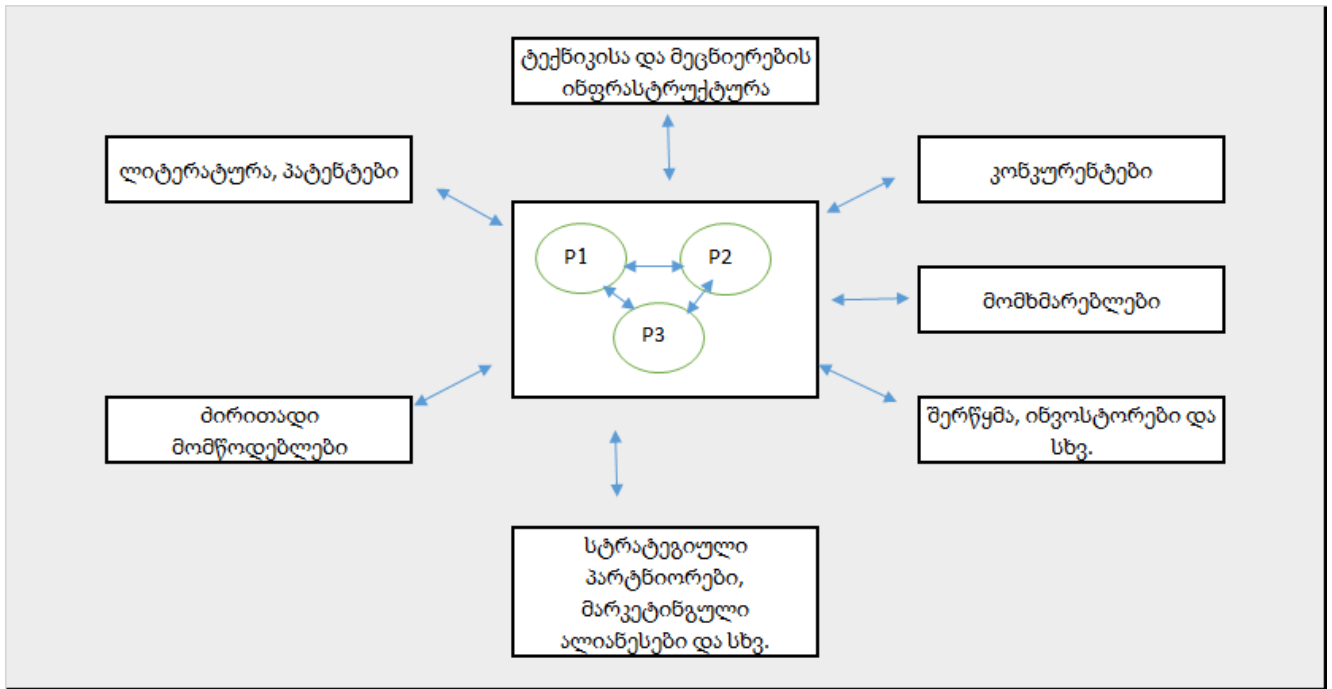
ტექნიკისა და მეცნიერების ინფრასტრუქტურა

ლიტერატურა, პატენტები

კონკურენტები

P1

P2

P3

მომხმარებლები

ძირითადი მომწოდებლები

შერწყმა, ინვესტორები და სხვ.

სტრატეგიული პარტნიორები, მარკეტინგული ალიანსები და სხვ.